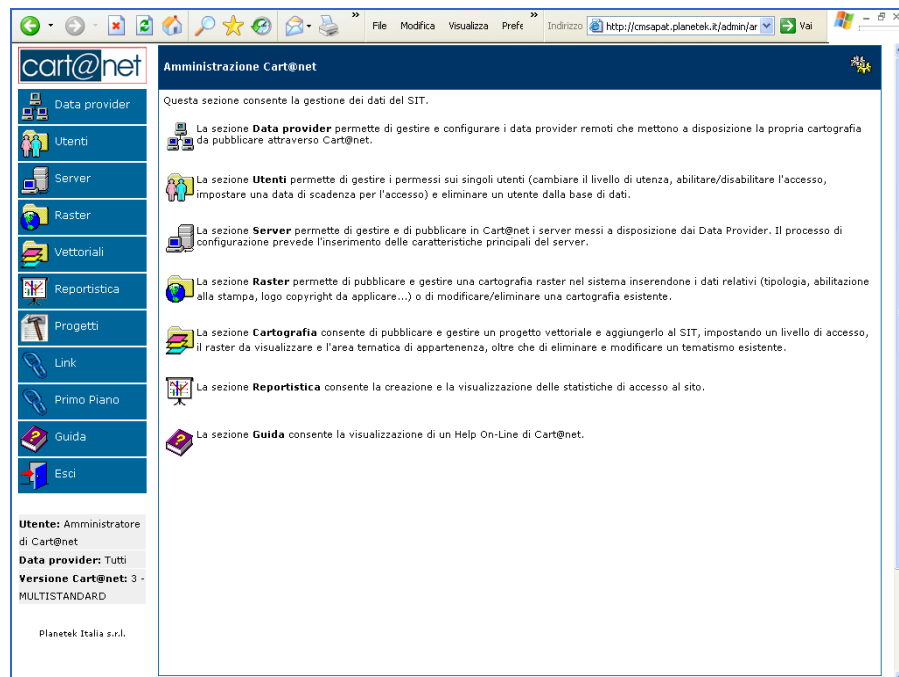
File Modifica Visualizza Prefe

Indirizzo http://cmsapat.planetek.it/admin/ar

Vai

cart@net

Data provider

Utenti

Server

Raster

Vettoriali

Reportistica

Progetti

Link

Primo Piano

Guida

Esci

Utente: Amministratore di Cart@net

Data provider: Tutti

Versione Cart@net: 3 - MULTISTANDARD

Planetek Italia s.r.l.

Amministrazione Cart@net

Questa sezione consente la gestione dei dati del SIT.

La sezione Data provider permette di gestire e configurare i data provider remoti che mettono a disposizione la propria cartografia da pubblicare attraverso Cart@net.

La sezione Utenti permette di gestire i permessi sui singoli utenti (cambiare il livello di utenza, abilitare/disabilitare l'accesso, impostare una data di scadenza per l'accesso) e eliminare un utente dalla base di dati.

La sezione Server permette di gestire e di pubblicare in Cart@net i server messi a disposizione dai Data Provider. Il processo di configurazione prevede l'inserimento delle caratteristiche principali del server.

La sezione Raster permette di pubblicare e gestire una cartografia raster nel sistema inserendone i dati relativi (tipologia, abilitazione alla stampa, logo copyright da applicare...) o di modificare/eliminare una cartografia esistente.

La sezione Cartografia consente di pubblicare e gestire un progetto vettoriale e aggiungerlo al SIT, impostando un livello di accesso, il raster da visualizzare e l'area tematica di appartenenza, oltre che di eliminare e modificare un tematismo esistente.

La sezione Reportistica consente la creazione e la visualizzazione delle statistiche di accesso al sito.

La sezione Guida consente la visualizzazione di un Help On-Line di Cart@net.